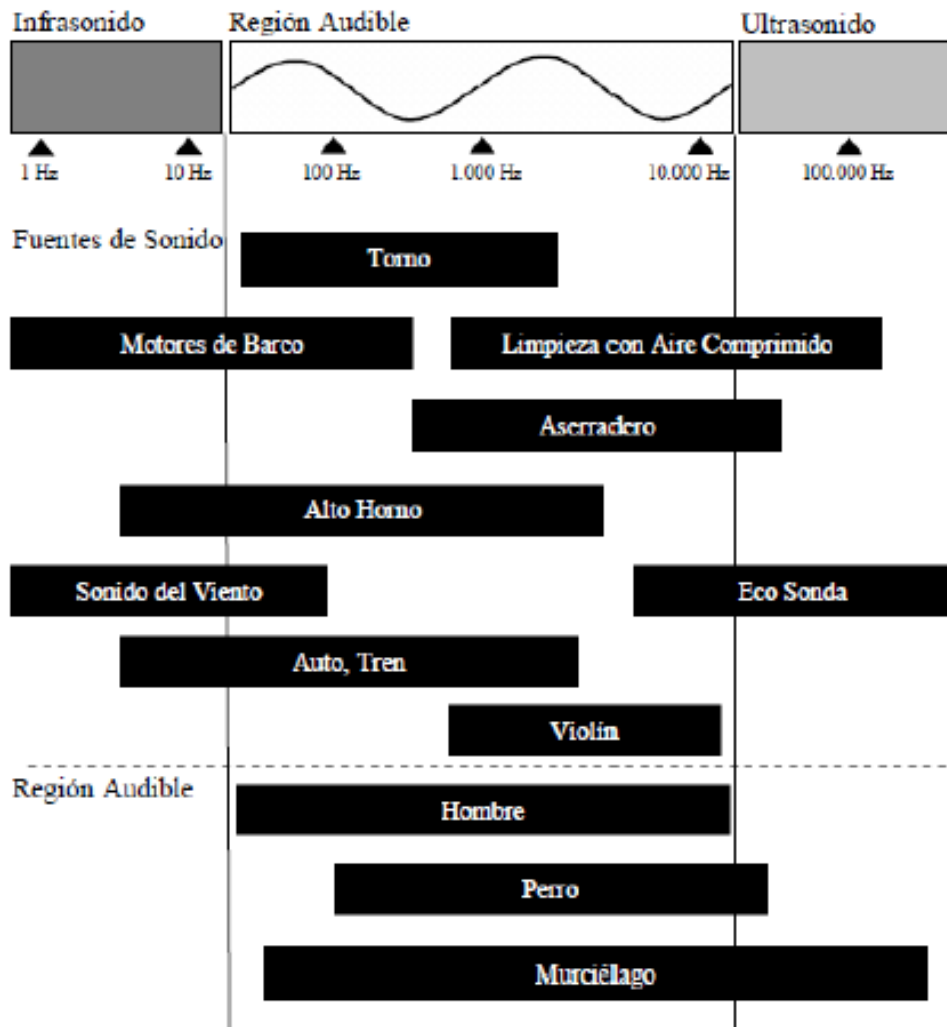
Infrasonido

Región Audible

Ultrasonido

1 Hz

10 Hz

100 Hz

1.000 Hz

10.000 Hz

100.000 Hz

Fuentes de Sonido

Torno

Motores de Barco

Limpieza con Aire Comprimido

Aserradero

Alto Horno

Sonido del Viento

Eco Sonda

Auto, Tren

Violín

Región Audible

Hombre

Perro

Murciélago